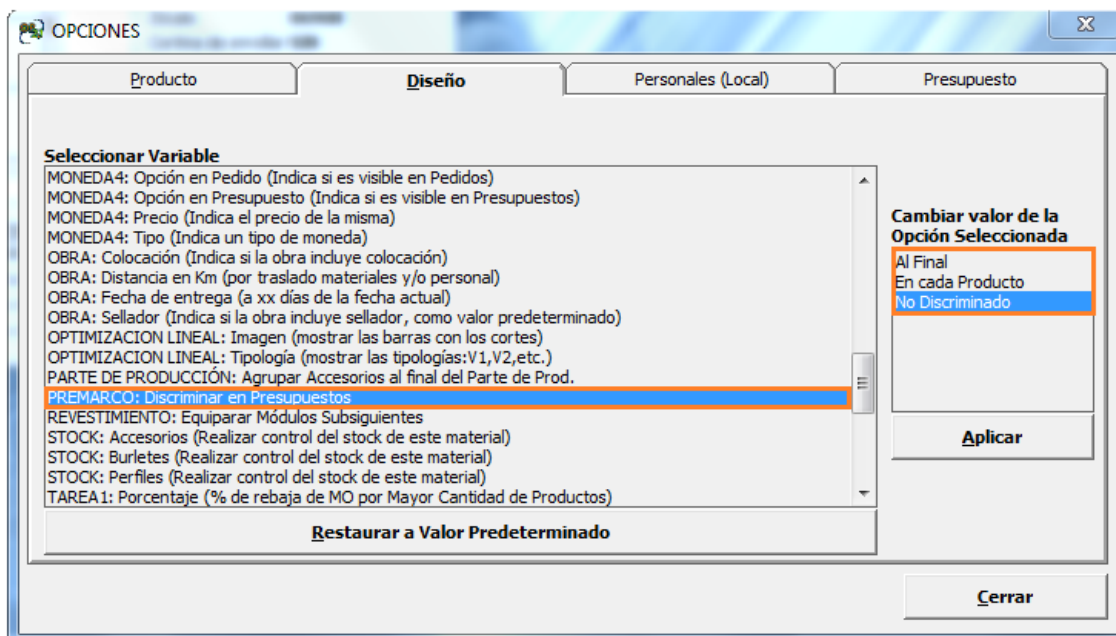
OPCIONES

Producto | Diseño | Personales (Local) | Presupuesto

Seleccionar Variable

MONEDA4: Opción en Pedido (Indica si es visible en Pedidos)
MONEDA4: Opción en Presupuesto (Indica si es visible en Presupuestos)
MONEDA4: Precio (Indica el precio de la misma)
MONEDA4: Tipo (Indica un tipo de moneda)
OBRA: Colocación (Indica si la obra incluye colocación)
OBRA: Distancia en Km (por traslado materiales y/o personal)
OBRA: Fecha de entrega (a xx días de la fecha actual)
OBRA: Sellador (Indica si la obra incluye sellador, como valor predeterminado)
OPTIMIZACION LINEAL: Imagen (mostrar las barras con los cortes)
OPTIMIZACION LINEAL: Tipología (mostrar las tipologías:V1,V2,etc.)
PARTE DE PRODUCCIÓN: Agrupar Accesorios al final del Parte de Prod.
PREMARCO: Discriminar en Presupuestos
REVESTIMIENTO: Equiparar Módulos Subsiguientes
STOCK: Accesorios (Realizar control del stock de este material)
STOCK: Burletes (Realizar control del stock de este material)
STOCK: Perfiles (Realizar control del stock de este material)
TAREA1: Porcentaje (% de rebaja de MO por Mayor Cantidad de Productos)

Restaurar a Valor Predeterminado

Cambiar valor de la Opción Seleccionada

Al Final
En cada Producto
No Discriminado

Aplicar

Cerrar